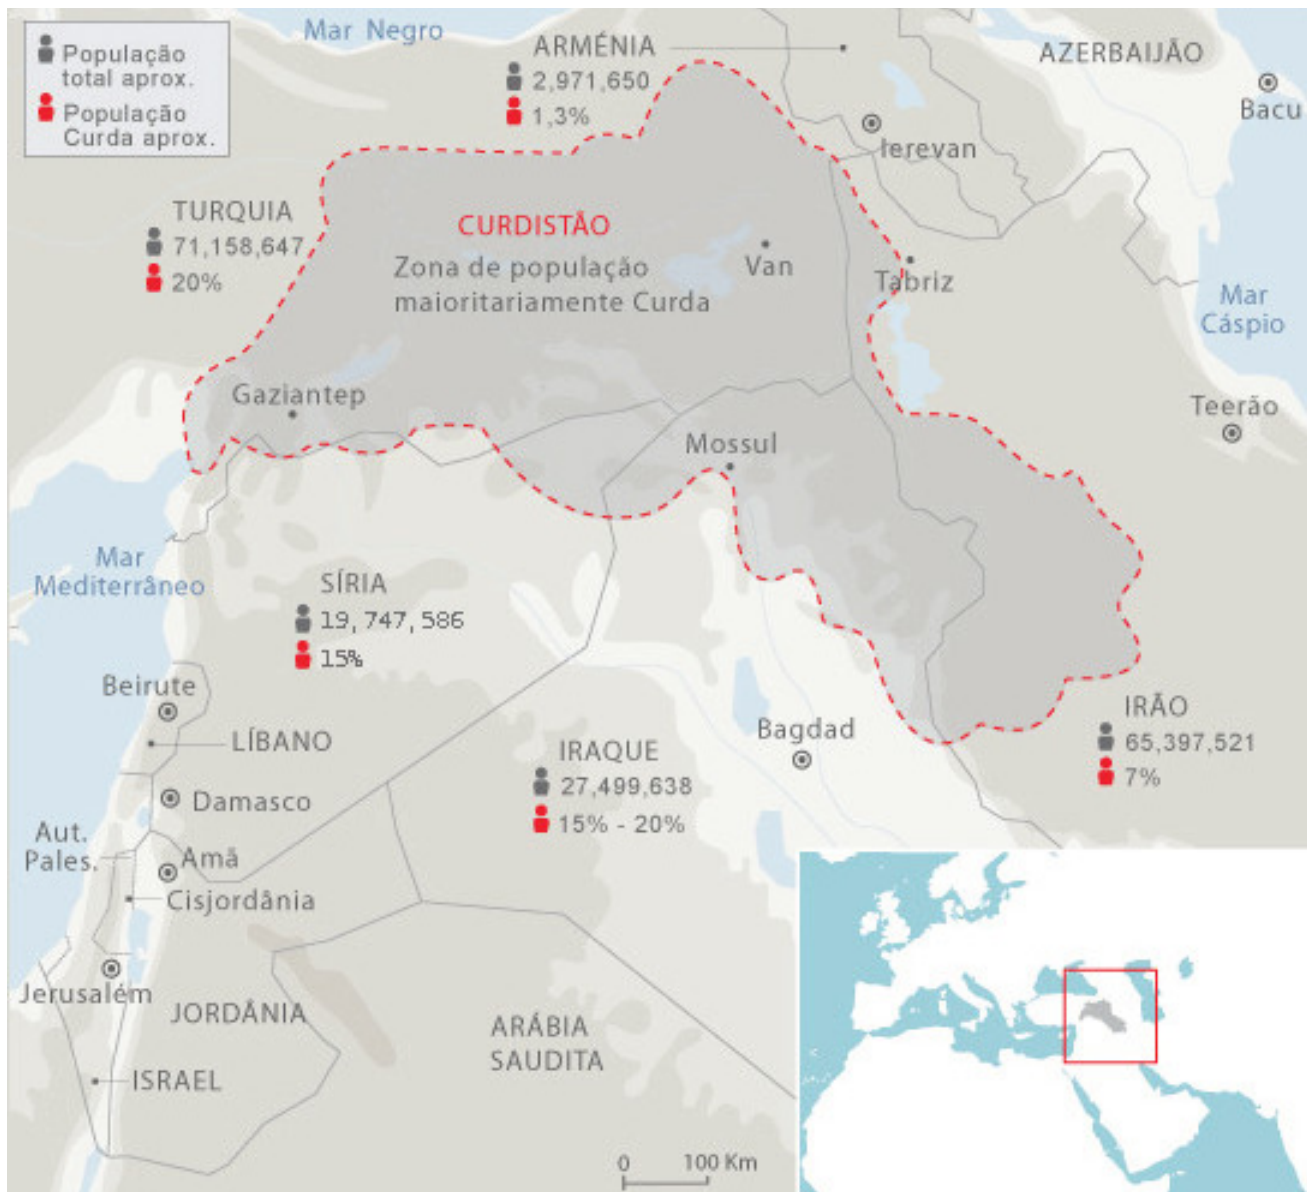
População total aprox.
População Curda aprox.

Mar Negro

ARMÉNIA
2,971,650
1,3%

AZERBAIJÃO

Bacu

Ierevan

TURQUIA
71,158,647
20%

CURDISTÃO
Zona de população maioritariamente Curda

Van

Tabriz

Mar Cáspio

Gaziantep

Teerão

Mossul

Mar Mediterrâneo

SÍRIA
19,747,586
15%

Beirute

LÍBANO

IRAQUE
27,499,638
15% - 20%

Bagdad

IRÃO
65,397,521
7%

Damasco

Aut. Pales.

Amã

Cisjordânia

Jerusalém

JORDÂNIA

ARÁBIA SAUDITA

ISRAEL

0 100 Km